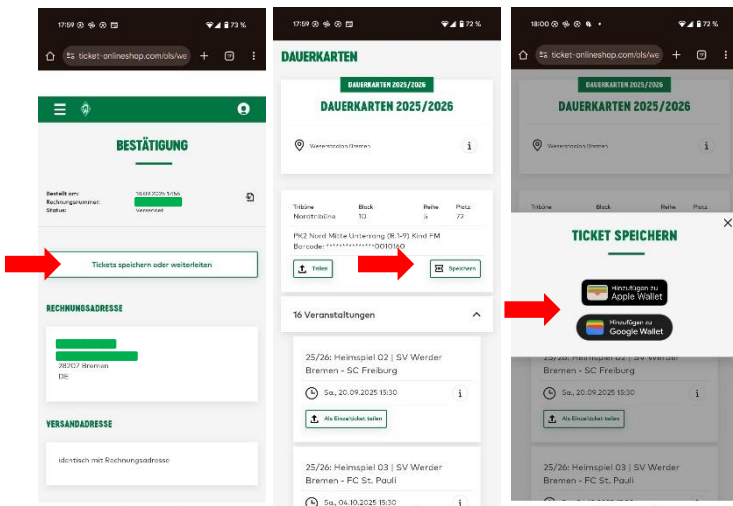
17:59 73 %

ticket-onlineshop.com/ols/we

BESTÄTIGUNG

Bestellt am: 16.09.2025 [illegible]
Rechnungsnummer:
Status: Versendet

Tickets speichern oder weiterleiten

RECHNUNGSADRESSE

28207 Bremen
DE

VERSANDADRESSE

identisch mit Rechnungsadresse

17:59 72 %

DAUERKARTEN

DAUERKARTEN 2025/2026

DAUERKARTEN 2025/2026

Weserstadion Bremen

Tribüne Nordtribüne
Block 10
Reihe 6
Platz 72

PK2 Nord Mitte Unterrang (R.1-9) Kind FM
Barcode: *************0010160

Teilen

Speichern

16 Veranstaltungen

25/26: Heimspiel 02 | SV Werder Bremen - SC Freiburg

Sa., 20.09.2025 15:30

Als Einzelticket teilen

25/26: Heimspiel 03 | SV Werder Bremen - FC St. Pauli

Sa., 04.10.2025 15:30

18:00 72 %

ticket-onlineshop.com/ols/we

DAUERKARTEN 2025/2026

Weserstadion Bremen

Tribüne Block Reihe Platz

TICKET SPEICHERN

Hinzufügen zu Apple Wallet

Hinzufügen zu Google Wallet

25/26: Heimspiel 02 | SV Werder Bremen - SC Freiburg

Sa., 20.09.2025 15:30

Als Einzelticket teilen

25/26: Heimspiel 03 | SV Werder Bremen - FC St. Pauli